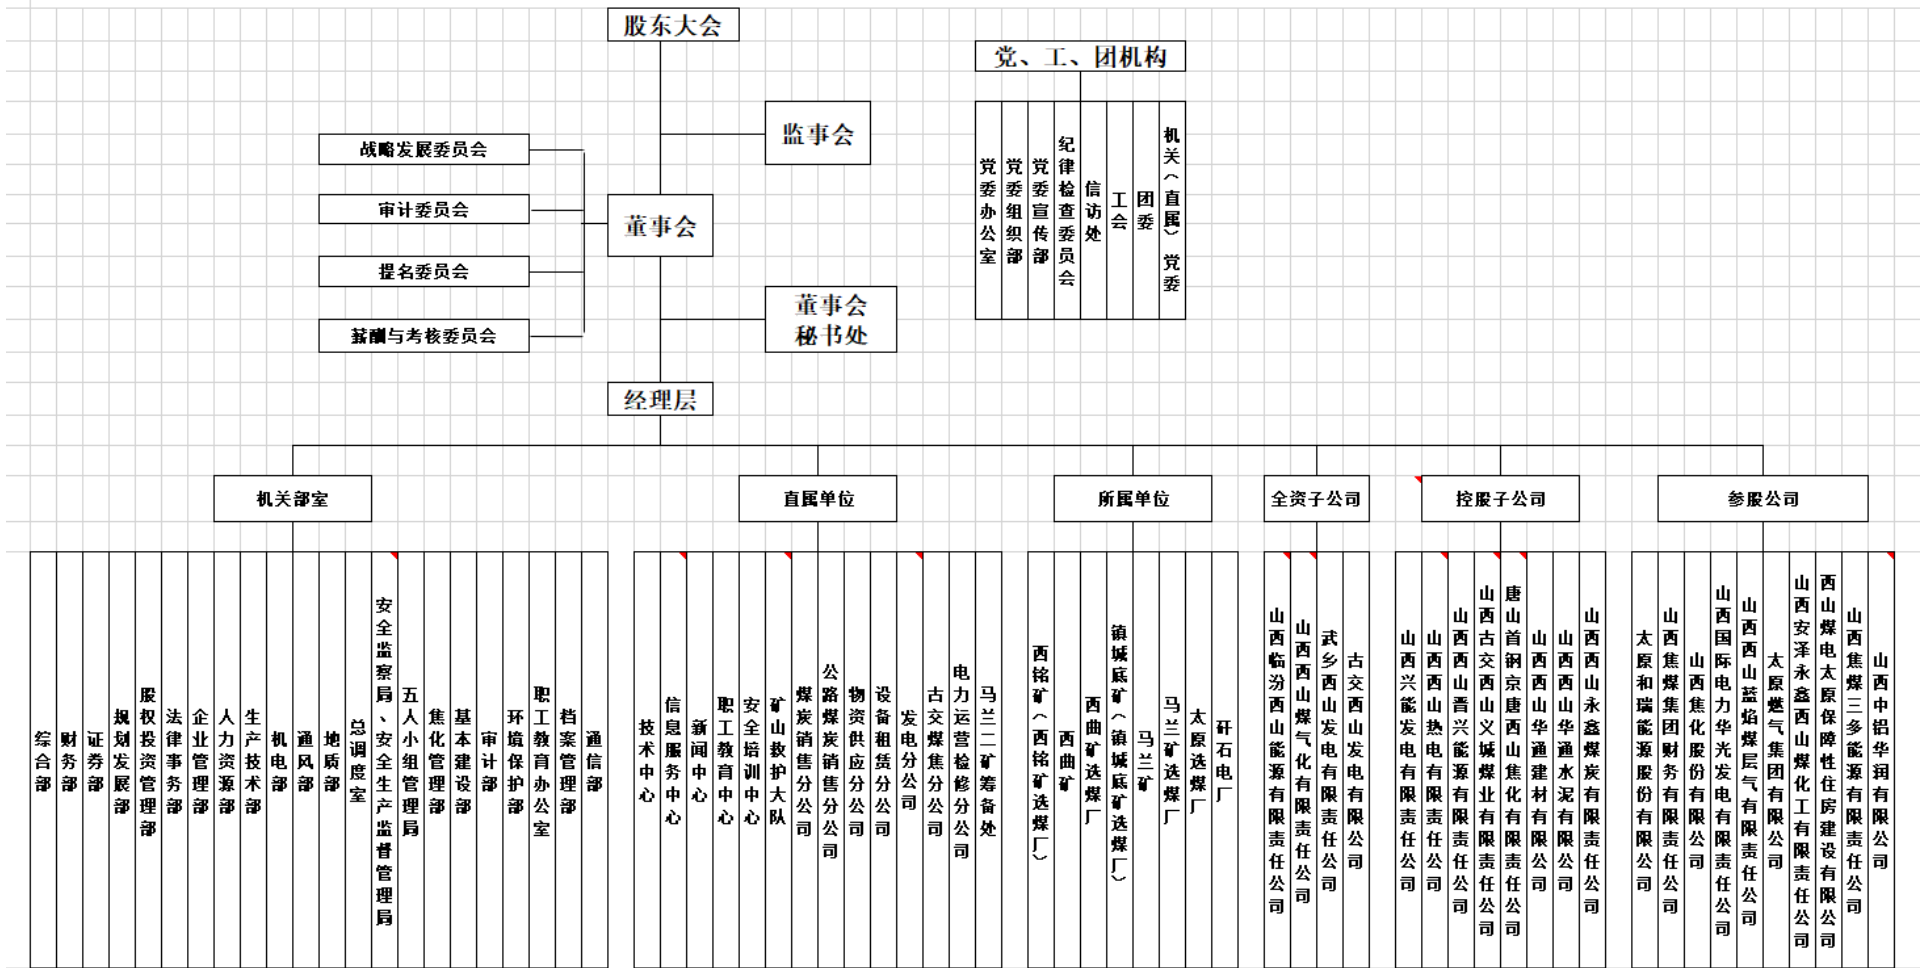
股东大会

党、工、团机构

党委办公室
党委组织部
党委宣传部
纪律检查委员会
信访处
工会
团委
机关（直属）党委

监事会

战略发展委员会
审计委员会
提名委员会
薪酬与考核委员会

董事会

董事会秘书处

经理层

机关部室
综合部
财务部
证券部
规划发展部
股权投资管理部
法律事务部
企业管理部
人力资源部
生产技术部
机电部
通风部
地质部
总调度室
安全监察局、安全生产监督管理局
五人小组管理局
焦化管理部
基本建设部
审计部
环境保护部
职工教育办公室
档案管理部
通信部

直属单位
技术中心
信息服务中心
新闻中心
职工教育中心
安全培训中心
矿山救护大队
煤炭销售分公司
公路煤炭销售分公司
物资供应分公司
设备租赁分公司
发电分公司
古交煤焦分公司
电力运营检修分公司
马兰二矿筹备处

所属单位
西铭矿（西铭矿选煤厂）
西曲矿
西曲矿选煤厂
镇城底矿（镇城底矿选煤厂）
马兰矿
马兰矿选煤厂
太原选煤厂
矸石电厂

全资子公司
山西临汾西山能源有限责任公司
山西西山煤气化有限责任公司
武乡西山发电有限责任公司
古交西山发电有限公司

控股子公司
山西兴能发电有限责任公司
山西西山热电有限责任公司
山西西山晋兴能源有限责任公司
山西古交西山义城煤业有限责任公司
唐山首钢京唐西山焦化有限责任公司
山西西山华通建材有限公司
山西西山华通水泥有限公司
山西西山永鑫煤炭有限责任公司

参股公司
太原和瑞能源股份有限公司
山西焦煤集团财务有限责任公司
山西焦化股份有限公司
山西国际电力华光发电有限责任公司
山西西山蓝焰煤层气有限责任公司
太原燃气集团有限公司
山西安泽永鑫西山煤化工有限责任公司
西山煤电太原保障性住房建设有限公司
山西焦煤三多能源有限责任公司
山西中铝华润有限公司